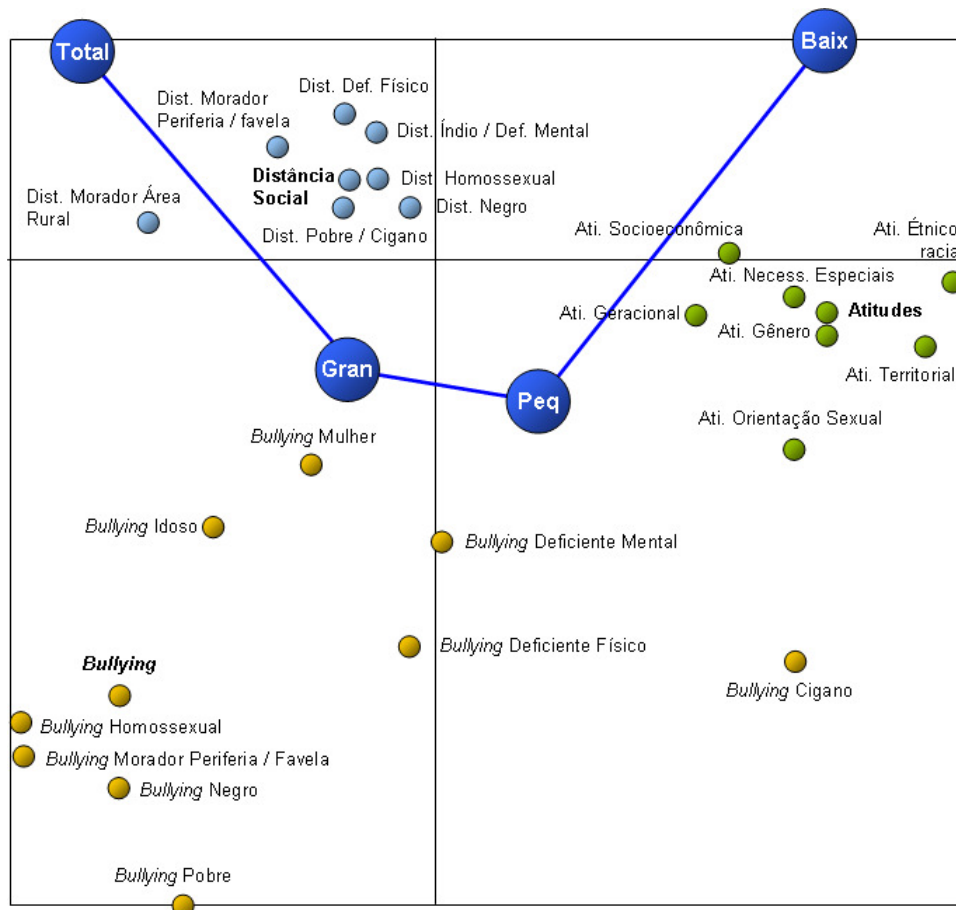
Total

Baix

Dist. Def. Físico

Dist. Morador Periferia / favela

Dist. Índio / Def. Mental

Distância Social

Dist. Homossexual

Dist. Morador Área Rural

Dist. Negro

Dist. Pobre / Cigano

Ati. Socioeconômica

Ati. Étnico racia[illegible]

Ati. Necess. Especiais

Ati. Geracional

Atitudes

Ati. Gênero

Ati. Territorial

Gran

Peq

Ati. Orientação Sexual

*Bullying* Mulher

*Bullying* Idoso

*Bullying* Deficiente Mental

*Bullying* Deficiente Físico

***Bullying***

*Bullying* Cigano

*Bullying* Homossexual

*Bullying* Morador Periferia / Favela

*Bullying* Negro

*Bullying* Pobre